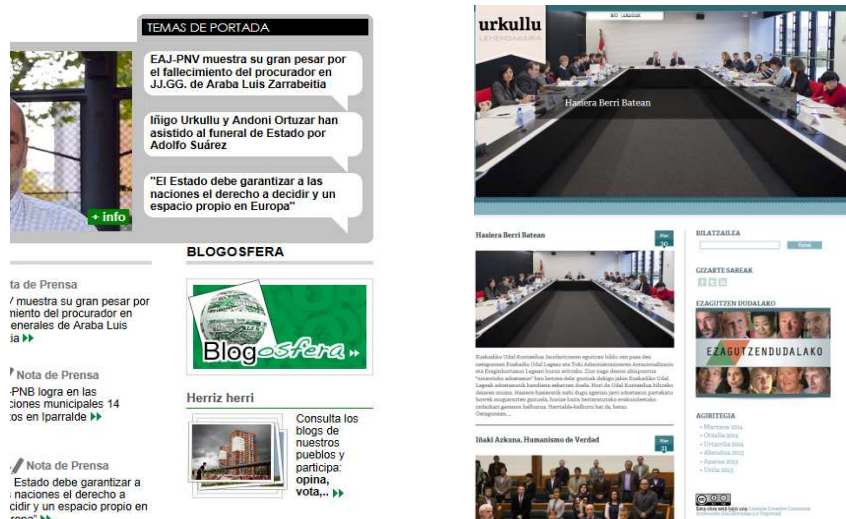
TEMAS DE PORTADA

EAJ-PNV muestra su gran pesar por el fallecimiento del procurador en JJ.GG. de Araba Luis Zarrabeitia

Iñigo Urkullu y Andoni Ortuzar han asistido al funeral de Estado por Adolfo Suárez

"El Estado debe garantizar a las naciones el derecho a decidir y un espacio propio en Europa"

+ info

BLOGOSFERA

Blogosfera

Herriz herri

Consulta los blogs de nuestros pueblos y participa: opina, vota,..

ta de Prensa
/ muestra su gran pesar por miento del procurador en enerales de Araba Luis

Nota de Prensa
-PNB logra en las ciones municipales 14 os en Iparralde

Nota de Prensa
Estado debe garantizar a naciones el derecho a cidir y un espacio propio en

urkullu
LEHENDAKARIA

Hasiera Berri Batean

Hasiera Berri Batean

Mar 30

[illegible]

Iñaki Azkuna, Humanismo de Verdad

Mar 21

BILATZAILEA

Bilatu

GIZARTE SAREAK

EZAGUTZEN DUDALAKO

EZAGUTZENDUDALAKO

AGIRITEGIA

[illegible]